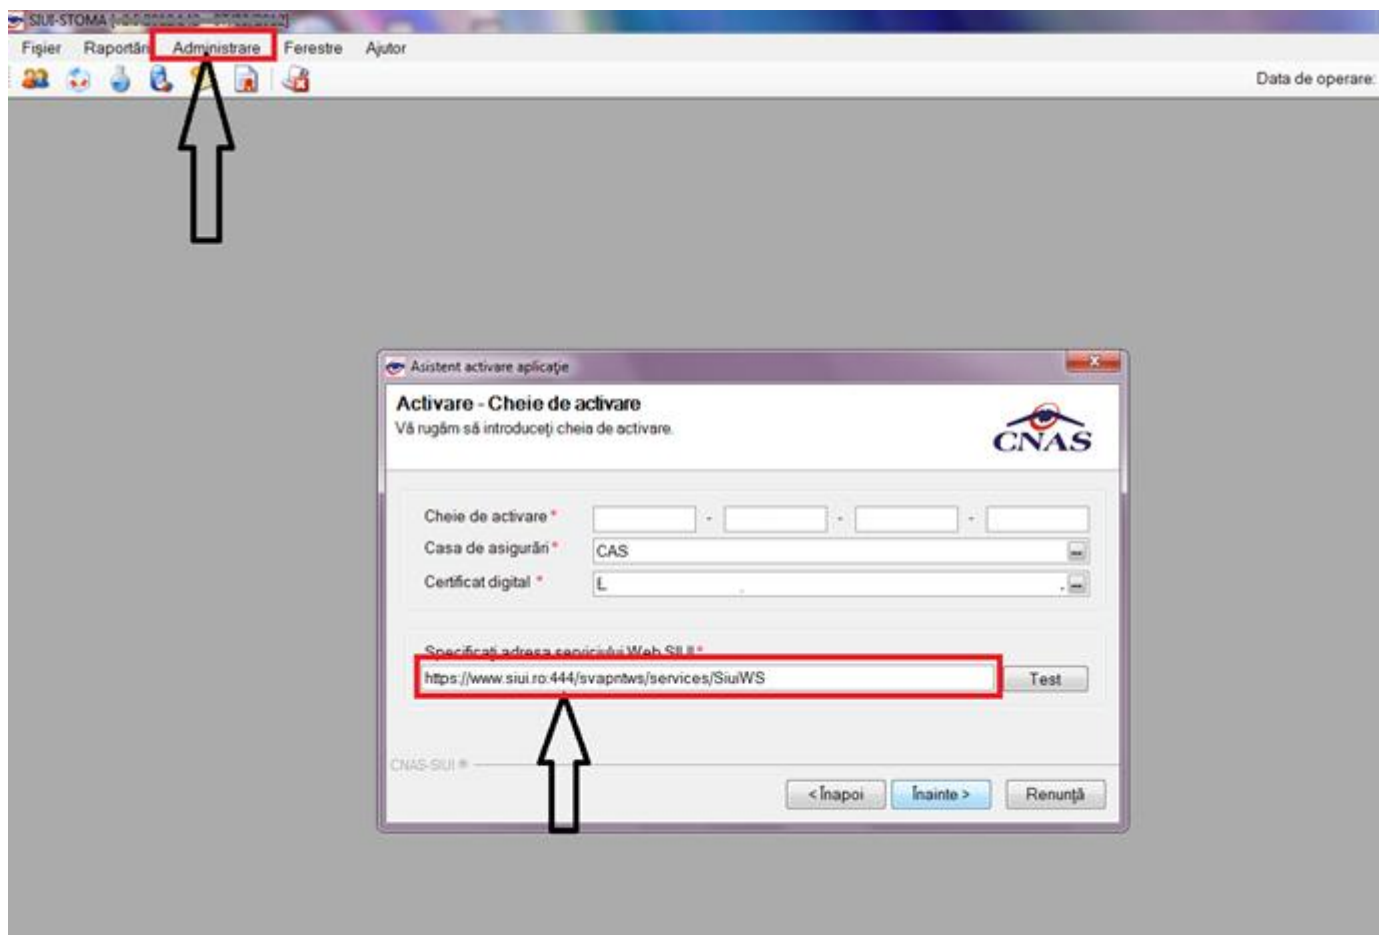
SIUI-STOMA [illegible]

Fişier Rapoartări Administrare Ferestre Ajutor

Data de operare:

Asistent activare aplicaţie

Activare - Cheie de activare
Vă rugăm să introduceţi cheia de activare.

CNAS

Cheie de activare * - - -
Casa de asigurări * CAS
Certificat digital * L

Specificaţi adresa serviciului Web SIUI *
https://www.siui.ro:444/svapntws/services/SiuiWS
Test

CNAS-SIUI ®

< Înapoi Înainte > Renunţă